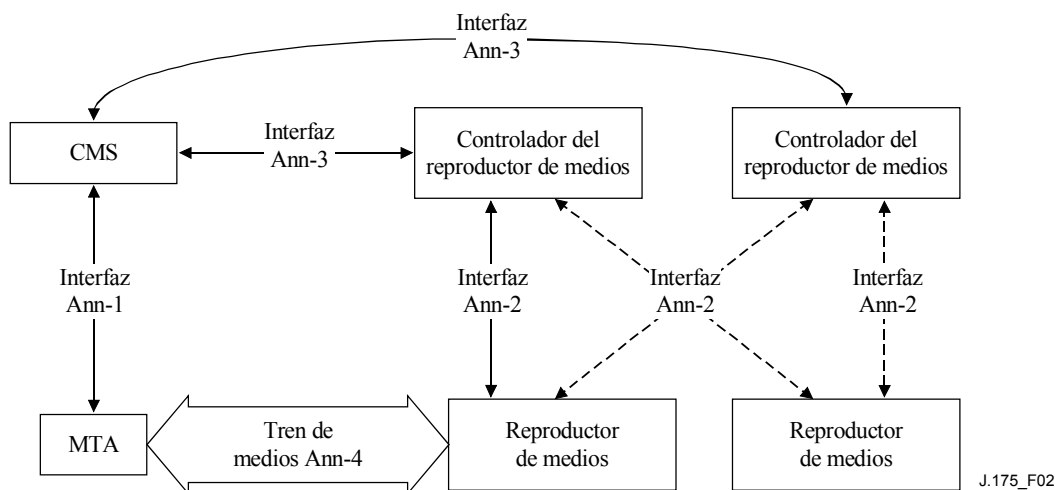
Interfaz Ann-3

CMS

Interfaz Ann-3

Controlador del reproductor de medios

Controlador del reproductor de medios

Interfaz Ann-1

Interfaz Ann-2

Interfaz Ann-2

Interfaz Ann-2

MTA

Tren de medios Ann-4

Reproductor de medios

Reproductor de medios

J.175_F02